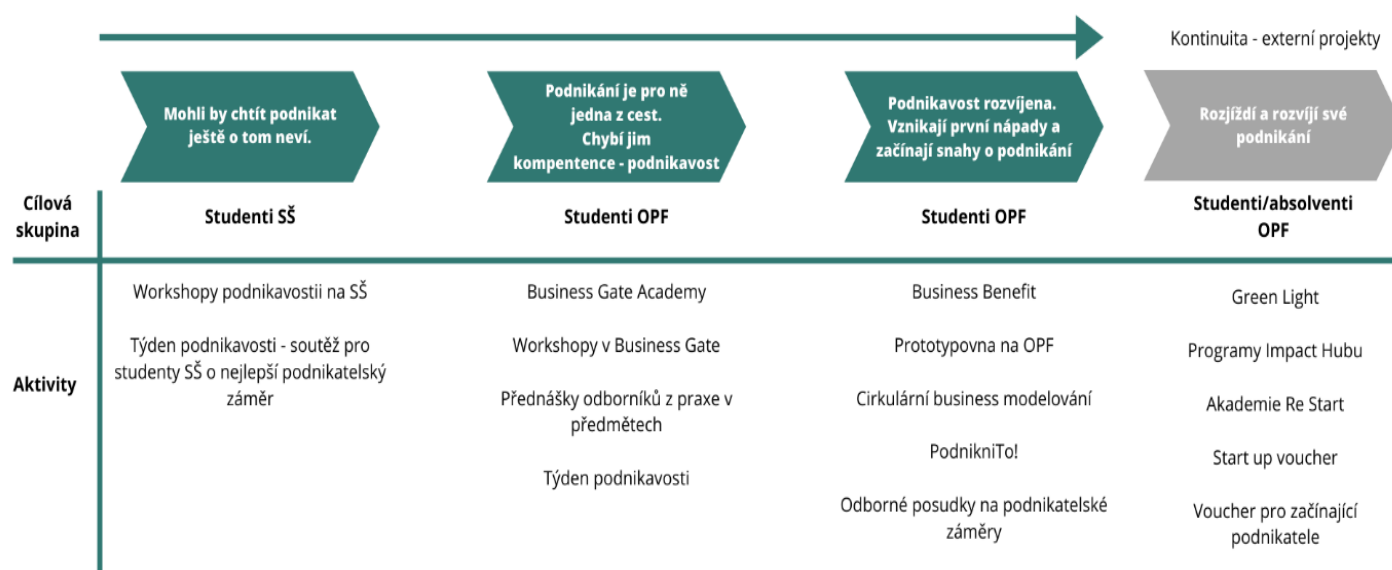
Kontinuita - externí projekty

| | Mohli by chtít podnikat ještě o tom neví. | Podnikání je pro ně jedna z cest. Chybí jim kompentence - podnikavost | Podnikavost rozvíjena. Vznikají první nápady a začínají snahy o podnikání | Rozjíždí a rozvíjí své podnikání |
|---|---|---|---|---|
| Cílová skupina | Studenti SŠ | Studenti OPF | Studenti OPF | Studenti/absolventi OPF |
| Aktivity | Workshopy podnikavostii na SŠ<br><br>Týden podnikavosti - soutěž pro studenty SŠ o nejlepší podnikatelský záměr | Business Gate Academy<br><br>Workshopy v Business Gate<br><br>Přednášky odborníků z praxe v předmětech<br><br>Týden podnikavosti | Business Benefit<br><br>Prototypovna na OPF<br><br>Cirkulární business modelování<br><br>PodnikniTo!<br><br>Odborné posudky na podnikatelské záměry | Green Light<br><br>Programy Impact Hubu<br><br>Akademie Re Start<br><br>Start up voucher<br><br>Voucher pro začínající podnikatele |